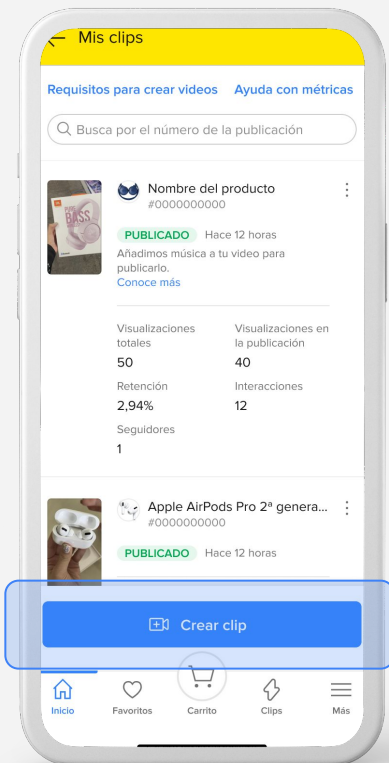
Mis clips

Requisitos para crear videos   Ayuda con métricas

Busca por el número de la publicación

BASS

Nombre del producto
#0000000000

PUBLICADO   Hace 12 horas

Añadimos música a tu video para publicarlo.
Conoce más

Visualizaciones totales
50

Visualizaciones en la publicación
40

Retención
2,94%

Interacciones
12

Seguidores
1

Apple AirPods Pro 2ª genera...
#0000000000

PUBLICADO   Hace 12 horas

Crear clip

Inicio   Favoritos   Carrito   Clips   Más